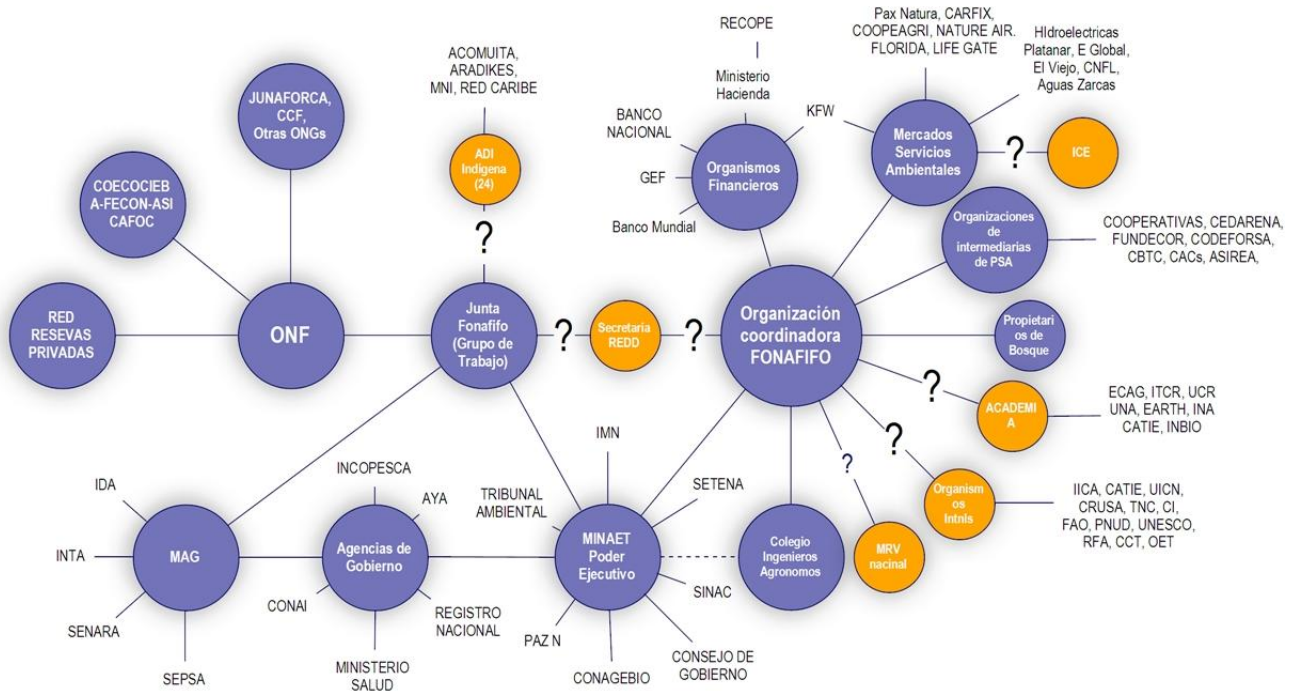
ACOMUITA, ARADIKES, MNI, RED CARIBE

RECOPE

Ministerio Hacienda

Pax Natura, CARFIX, COOPEAGRI, NATURE AIR, FLORIDA, LIFE GATE

HIdroelectricas Platanar, E Global, El Viejo, CNFL, Aguas Zarcas

JUNAFORCA, CCF, Otras ONGs

COECOCIEB A-FECON-ASI CAFOC

ADI Indigena (24)

BANCO NACIONAL

KFW

Organismos Financieros

Mercados Servicios Ambientales

?

ICE

GEF

Banco Mundial

Organizaciones de intermediarias de PSA

COOPERATIVAS, CEDARENA, FUNDECOR, CODEFORSA, CBTC, CACs, ASIREA,

?

RED RESEVAS PRIVADAS

ONF

Junta Fonafifo (Grupo de Trabajo)

?

Secretaria REDD

?

Organización coordinadora FONAFIFO

Propietarios de Bosque

?

ACADEMIA

ECAG, ITCR, UCR UNA, EARTH, INA CATIE, INBIO

?

IMN

?

IDA

INCOPESCA

AYA

TRIBUNAL AMBIENTAL

SETENA

Organismos Intnls

IICA, CATIE, UICN, CRUSA, TNC, CI, FAO, PNUD, UNESCO, RFA, CCT, OET

INTA

MAG

Agencias de Gobierno

MINAET Poder Ejecutivo

Colegio Ingenieros Agronomos

MRV nacinal

CONAI

REGISTRO NACIONAL

SINAC

SENARA

PAZ N

SEPSA

MINISTERIO SALUD

CONAGEBIO

CONSEJO DE GOBIERNO